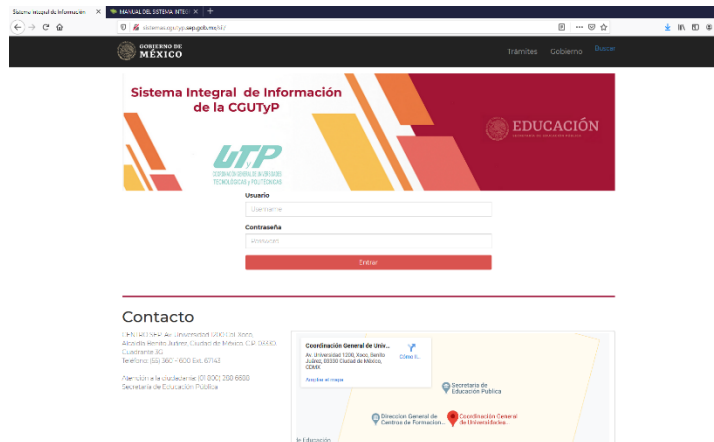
Sistema Integral de Información ×
MANUAL DEL SISTEMA INTEG ×
+
sistemas.cgutyp.sep.gob.mx/SII/
GOBIERNO DE MÉXICO
Trámites Gobierno Buscar
Sistema Integral de Información de la CGUTyP
UTP
COORDINACIÓN GENERAL DE UNIVERSIDADES TECNOLÓGICAS Y POLITÉCNICAS
EDUCACIÓN
SECRETARÍA DE EDUCACIÓN PÚBLICA
Usuario
Username
Contraseña
Password
Entrar
Contacto
CENTRO SEP Av. Universidad 1200 Col. Xoco, Alcaldía Benito Juárez, Ciudad de México C.P. 03330 Cuadrante 3G Teléfono: (55) 360 - 600 Ext. 67143
Atención a la ciudadanía (01 800) 288 6688 Secretaría de Educación Pública
Coordinación General de Univ...
Av. Universidad 1200, Xoco, Benito Juárez, 03330 Ciudad de México, CDMX
Cómo ll...
Ampliar el mapa
Secretaría de Educación Pública
Dirección General de Centros de Formación...
Coordinación General de Universidades...
le Educación